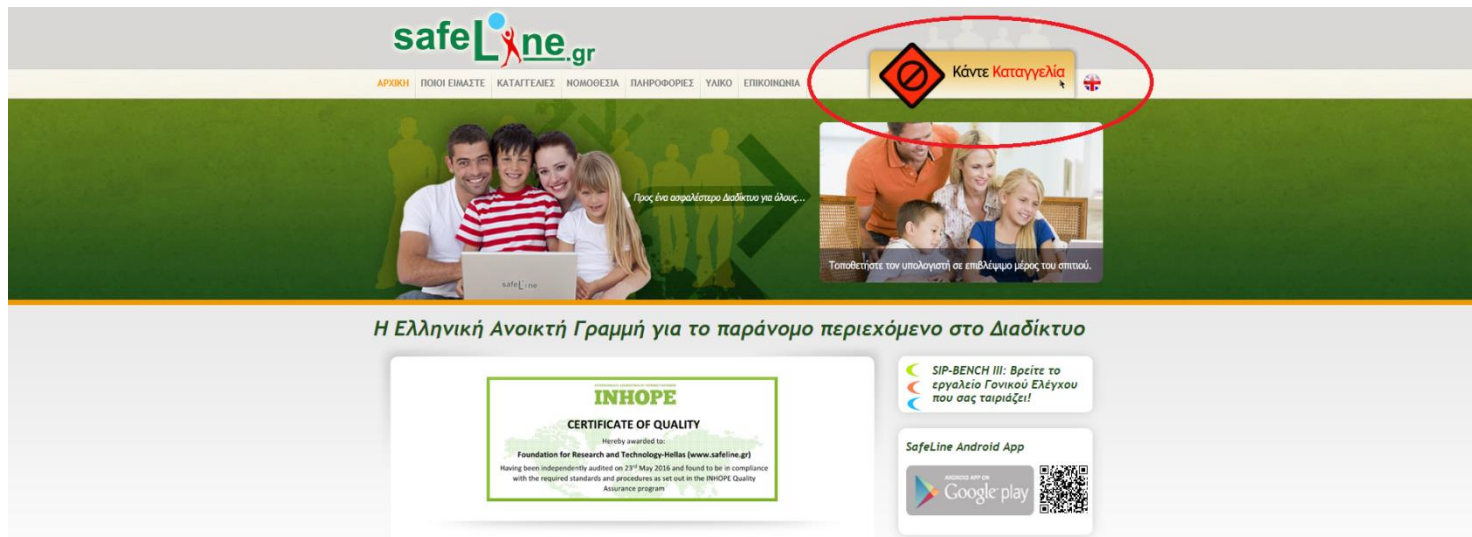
safeLine.gr

ΑΡΧΙΚΗ ΠΟΙΟΙ ΕΙΜΑΣΤΕ ΚΑΤΑΓΓΕΛΙΕΣ ΝΟΜΟΘΕΣΙΑ ΠΛΗΡΟΦΟΡΙΕΣ ΥΛΙΚΟ ΕΠΙΚΟΙΝΩΝΙΑ

Κάντε Καταγγελία

Προς ένα ασφαλέστερο Διαδίκτυο για όλους...

safeLine

Τοποθετήστε τον υπολογιστή σε επιβλέψιμο μέρος του σπιτιού.

Η Ελληνική Ανοικτή Γραμμή για το παράνομο περιεχόμενο στο Διαδίκτυο

INHOPE

CERTIFICATE OF QUALITY

Hereby awarded to:

Foundation for Research and Technology-Hellas (www.safeline.gr)

Having been independently audited on 23rd May 2016 and found to be in compliance with the required standards and procedures as set out in the INHOPE Quality Assurance program

SIP-BENCH III: Βρείτε το εργαλείο Γονικού Ελέγχου που σας ταιριάζει!

SafeLine Android App

ANDROID APP ON Google play